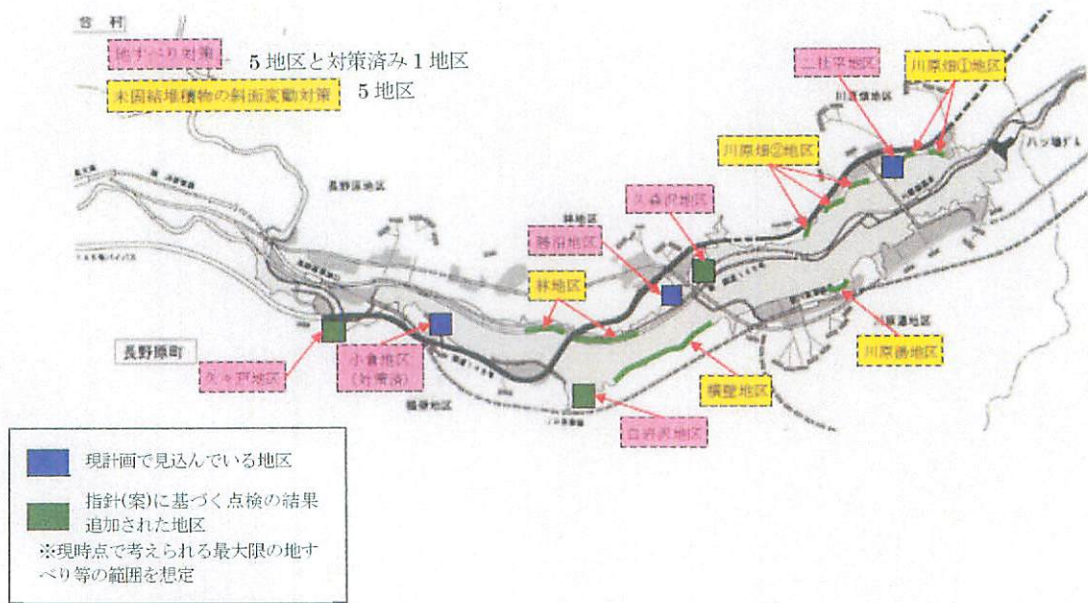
吾 村

地すべり対策　5地区と対策済み1地区

未固結堆積物の斜面変動対策　5地区

二社平地区

川原畑①地区

川原畑地区

八ッ場ダム

川原畑②地区

長野原地区

林地区

久森沢地区

勝沼地区

林地区

川原湯地区

長野原町

久々戸地区

小倉地区（対策済）

横壁地区

川原湯地区

横壁地区

白岩沢地区

現計画で見込んでいる地区

指針(案)に基づく点検の結果追加された地区

※現時点で考えられる最大限の地すべり等の範囲を想定